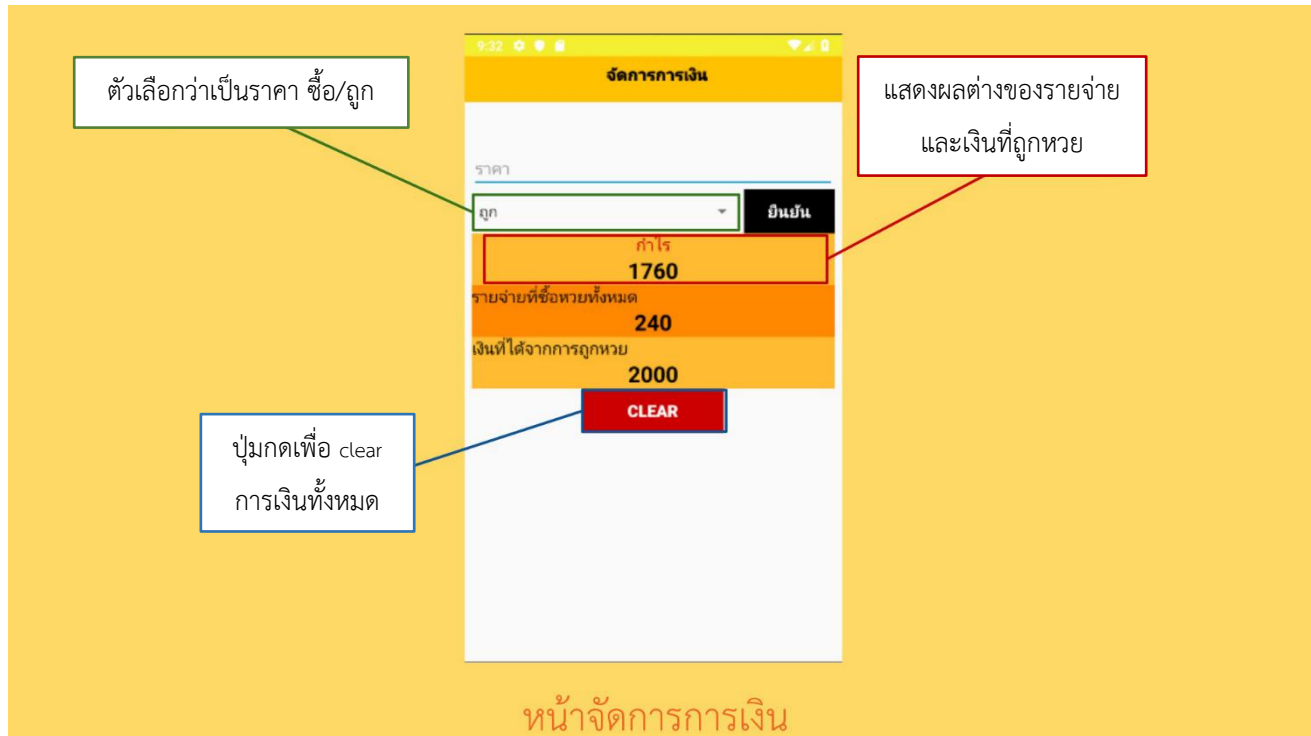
9:32

จัดการการเงิน

ตัวเลือกว่าเป็นราคา ซื้อ/ถูก

แสดงผลต่างของรายจ่ายและเงินที่ถูกหวย

ราคา

ถูก

ยืนยัน

กำไร
1760

รายจ่ายที่ซื้อหวยทั้งหมด
240

เงินที่ได้จากการถูกหวย
2000

CLEAR

ปุ่มกดเพื่อ clear การเงินทั้งหมด

หน้าจัดการการเงิน